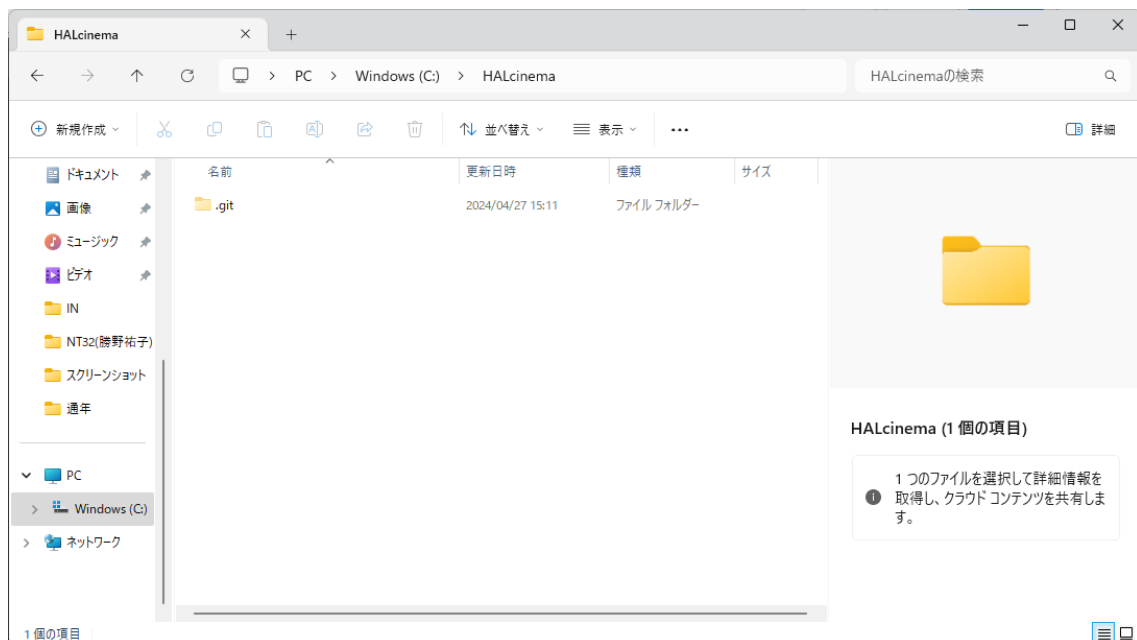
HALcinema ×
+

PC > Windows (C:) > HALcinema

HALcinemaの検索

新規作成 ⌄

並べ替え ⌄
表示 ⌄
...

詳細

ドキュメント
画像
ミュージック
ビデオ
IN
NT32(勝野祐子)
スクリーンショット
通年

PC
Windows (C:)
ネットワーク

| 名前 | 更新日時 | 種類 | サイズ |
|---|---|---|---|
| .git | 2024/04/27 15:11 | ファイル フォルダー | |

HALcinema (1 個の項目)

1 つのファイルを選択して詳細情報を取得し、クラウド コンテンツを共有します。

1 個の項目